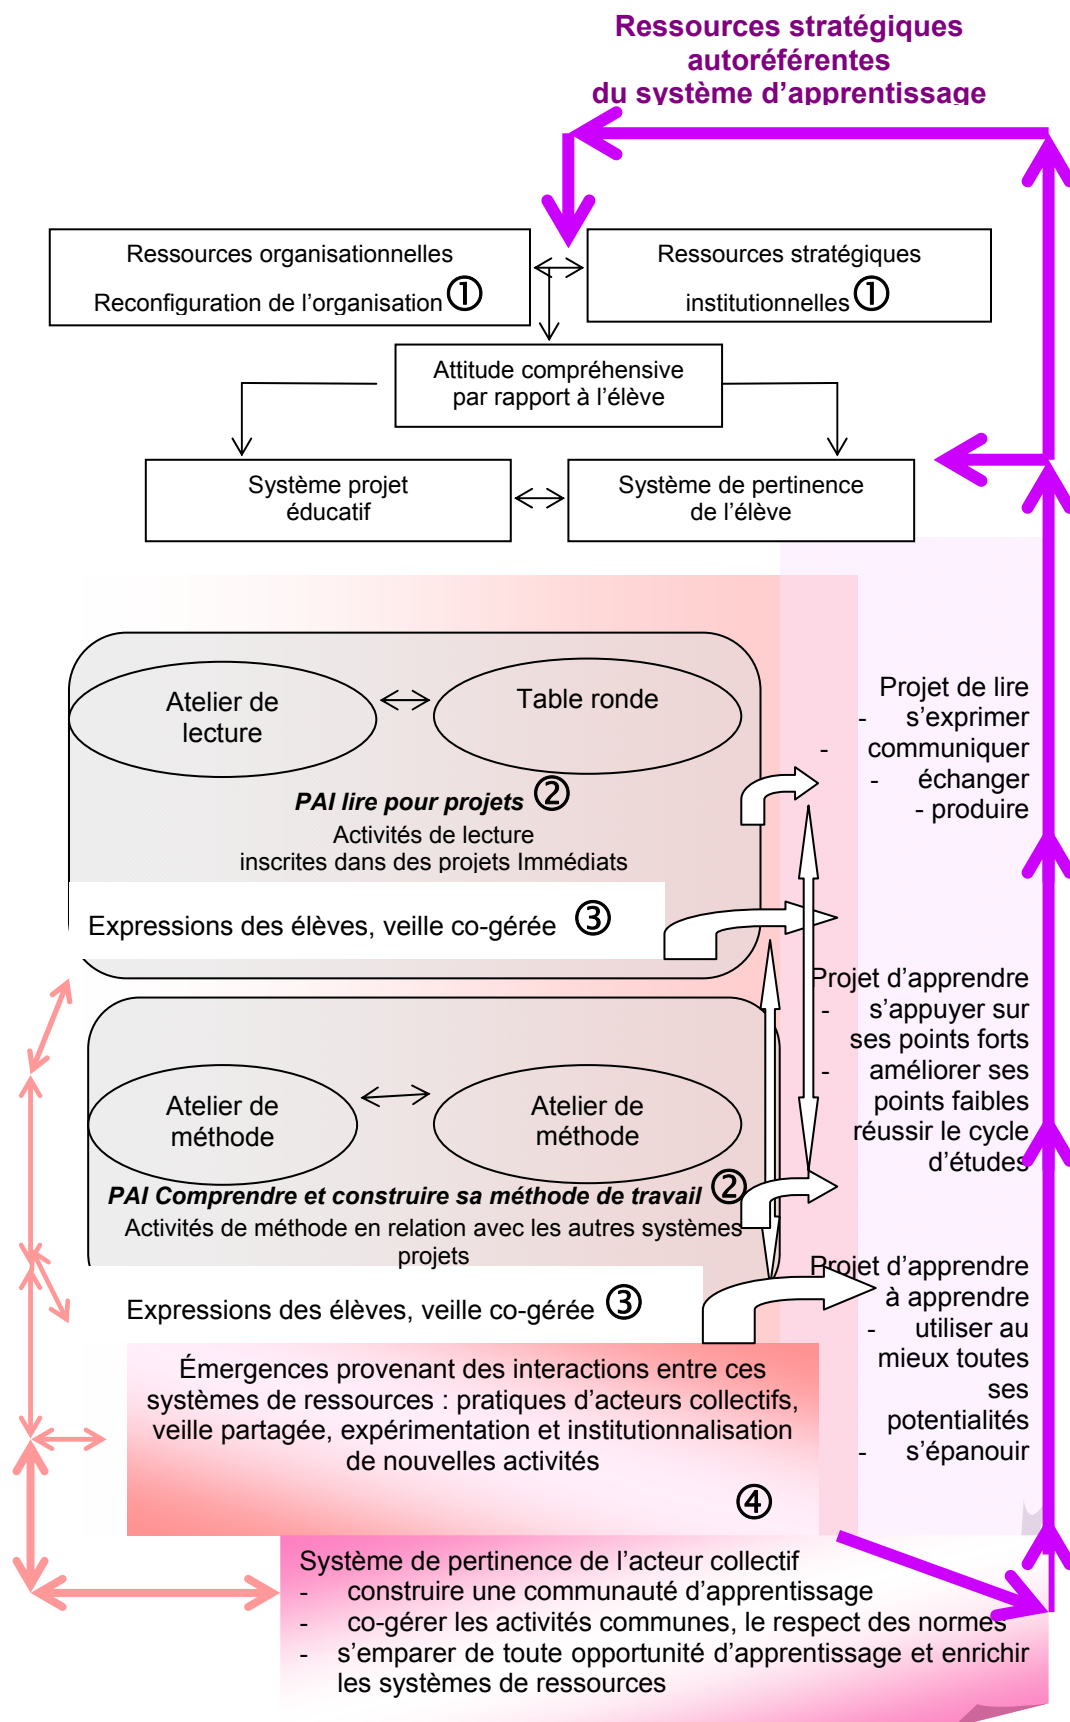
Ressources stratégiques autoréférentes du système d'apprentissage

Ressources organisationnelles
Reconfiguration de l'organisation ①

Ressources stratégiques institutionnelles ①

Attitude compréhensive par rapport à l'élève

Système projet éducatif

Système de pertinence de l'élève

Atelier de lecture

Table ronde

PAI lire pour projets ②
Activités de lecture inscrites dans des projets Immédiats

Expressions des élèves, veille co-gérée ③

Projet de lire
- s'exprimer
- communiquer
- échanger
- produire

Atelier de méthode

Atelier de méthode

PAI Comprendre et construire sa méthode de travail ②
Activités de méthode en relation avec les autres systèmes projets

Expressions des élèves, veille co-gérée ③

Projet d'apprendre
- s'appuyer sur ses points forts
- améliorer ses points faibles
réussir le cycle d'études

Projet d'apprendre à apprendre
- utiliser au mieux toutes ses potentialités
- s'épanouir

Émergences provenant des interactions entre ces systèmes de ressources : pratiques d'acteurs collectifs, veille partagée, expérimentation et institutionnalisation de nouvelles activités

④

Système de pertinence de l'acteur collectif
- construire une communauté d'apprentissage
- co-gérer les activités communes, le respect des normes
- s'emparer de toute opportunité d'apprentissage et enrichir les systèmes de ressources